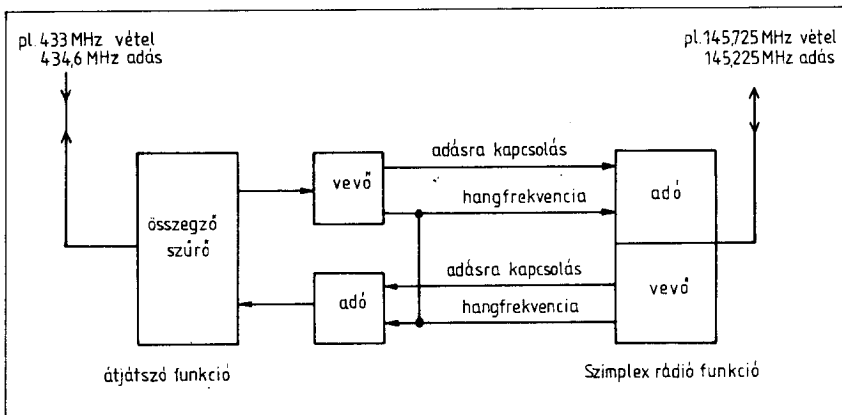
pl. 433 MHz vétel
434,6 MHz adás

pl. 145,725 MHz vétel
145,225 MHz adás

összegző szűrő

vevő

adásra kapcsolás

hangfrekvencia

adó

adásra kapcsolás

hangfrekvencia

adó

vevő

átjátszó funkció

Szimplex rádió funkció